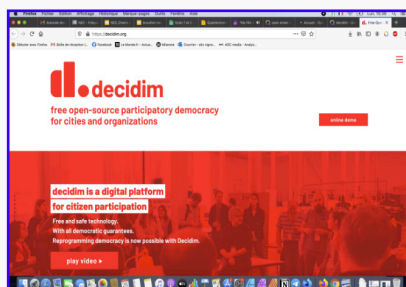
Firefox Fichier Édition Affichage Historique Marque-pages Outils Fenêtre Aide

https://decidim.org

Débuter avec Firefox | Boîte de réception | Facebook | Le Monde.fr - Actua... | Alliance | Courrier - sdv.vignes... | AEC media - Analys...

decidim

free open-source participatory democracy for cities and organizations

online demo

decidim is a digital platform for citizen participation

Free and safe technology.
With all democratic guarantees.
Reprogramming democracy is now possible with Decidim.

play video ▸